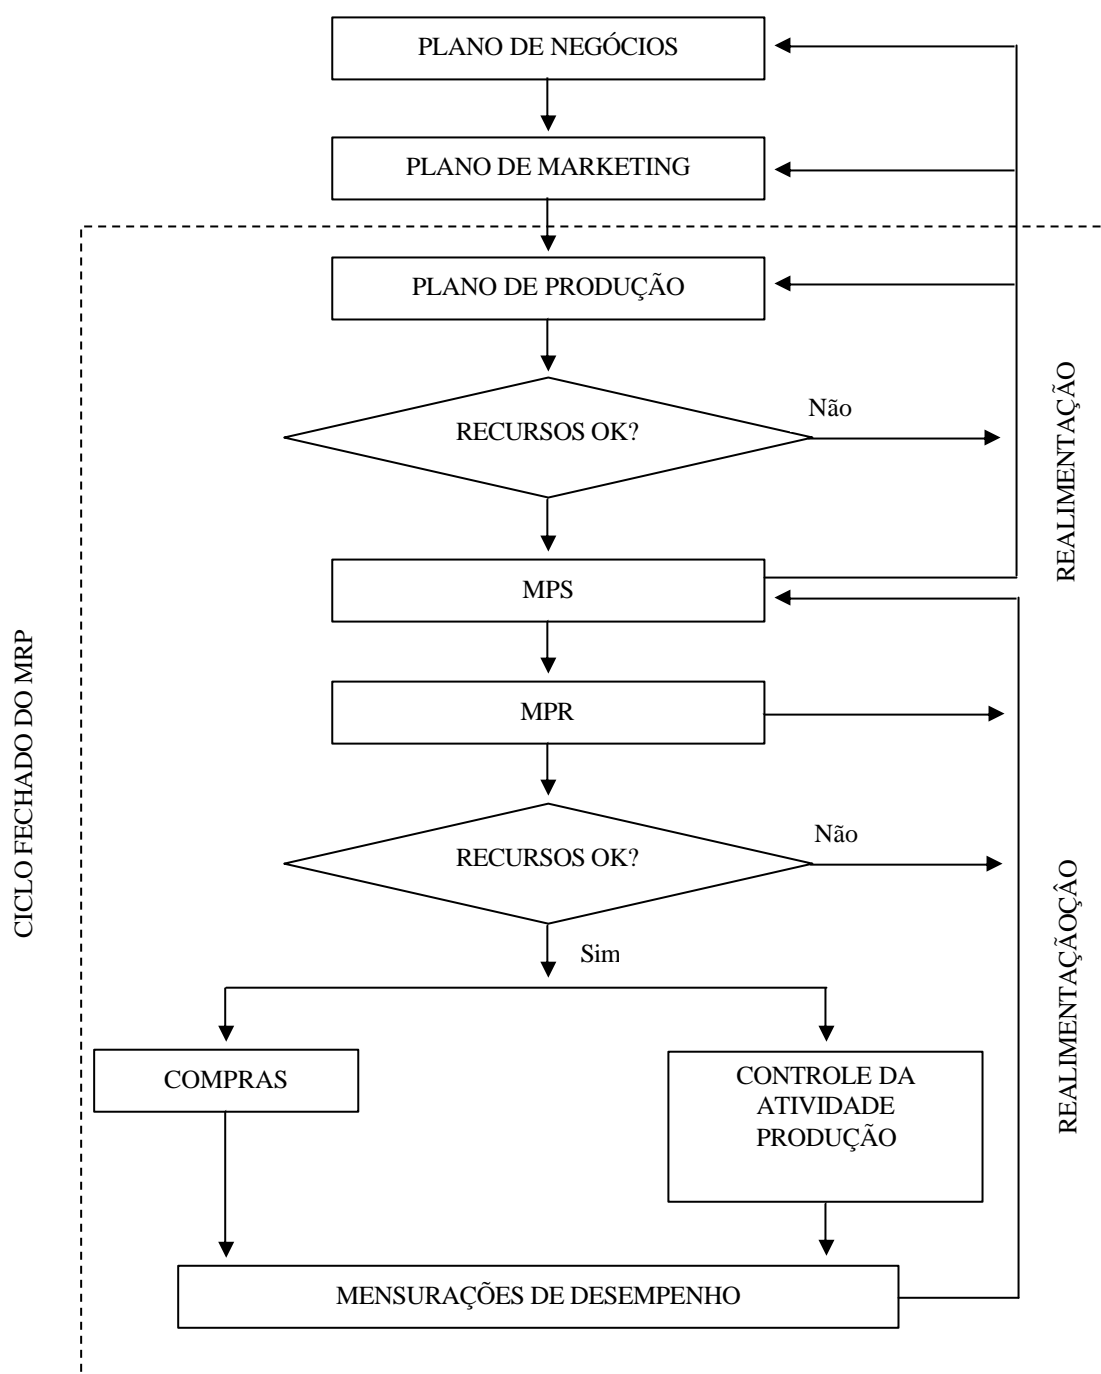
PLANO DE NEGÓCIOS

PLANO DE MARKETING

PLANO DE PRODUÇÃO

RECURSOS OK?

Não

REALIMENTAÇÃO

MPS

MPR

CICLO FECHADO DO MRP

RECURSOS OK?

Não

Sim

REALIMENTAÇÃOÇÃO

COMPRAS

CONTROLE DA ATIVIDADE PRODUÇÃO

MENSURAÇÕES DE DESEMPENHO